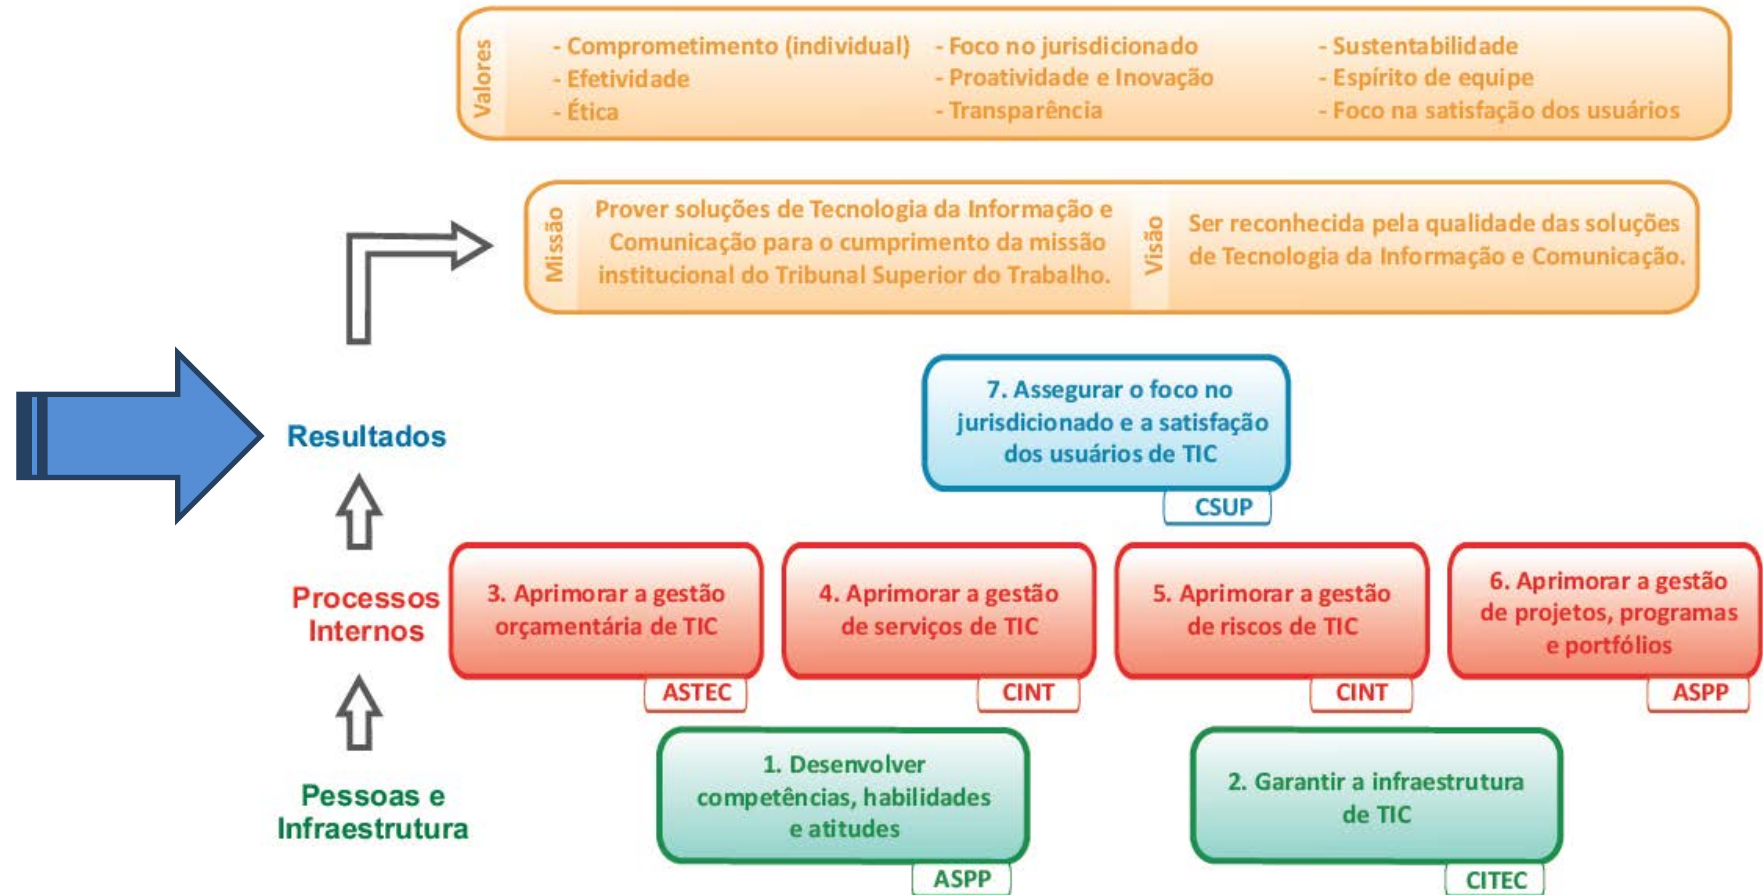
Valores

- Comprometimento (individual)
- Efetividade
- Ética

- Foco no jurisdicionado
- Proatividade e Inovação
- Transparência

- Sustentabilidade
- Espírito de equipe
- Foco na satisfação dos usuários

Missão

Prover soluções de Tecnologia da Informação e Comunicação para o cumprimento da missão institucional do Tribunal Superior do Trabalho.

Visão

Ser reconhecida pela qualidade das soluções de Tecnologia da Informação e Comunicação.

Resultados

7. Assegurar o foco no jurisdicionado e a satisfação dos usuários de TIC

CSUP

Processos Internos

3. Aprimorar a gestão orçamentária de TIC

ASTEC

4. Aprimorar a gestão de serviços de TIC

CINT

5. Aprimorar a gestão de riscos de TIC

CINT

6. Aprimorar a gestão de projetos, programas e portfólios

ASPP

Pessoas e Infraestrutura

1. Desenvolver competências, habilidades e atitudes

ASPP

2. Garantir a infraestrutura de TIC

CITEC